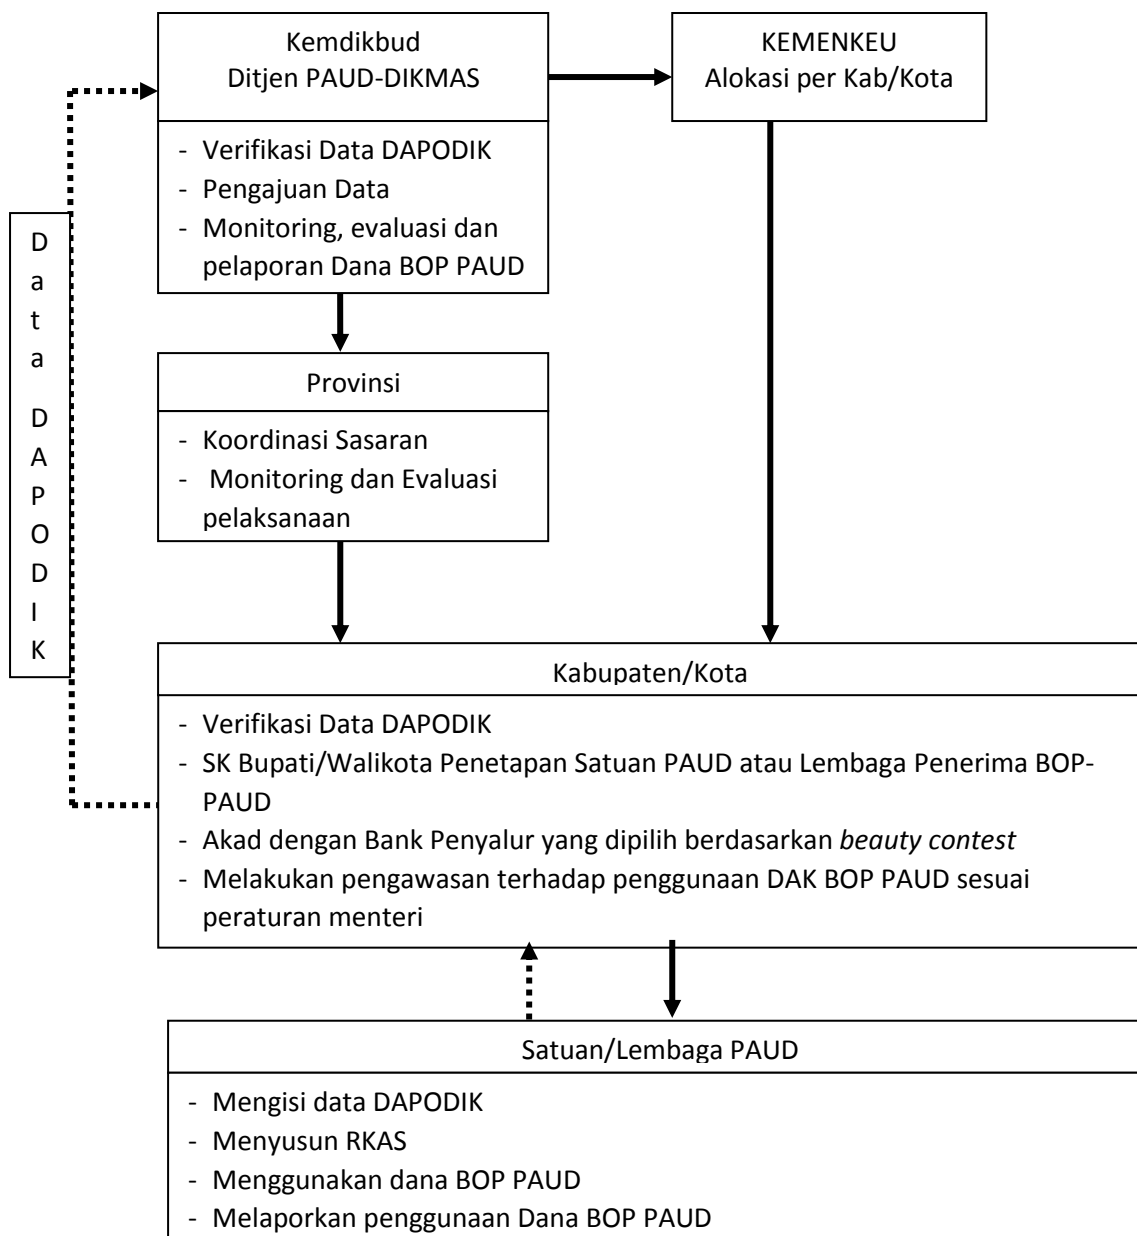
Kemdikbud
Ditjen PAUD-DIKMAS

- Verifikasi Data DAPODIK
- Pengajuan Data
- Monitoring, evaluasi dan pelaporan Dana BOP PAUD

KEMENKEU
Alokasi per Kab/Kota

D a t a D A P O D I K

Provinsi

- Koordinasi Sasaran
- Monitoring dan Evaluasi pelaksanaan

Kabupaten/Kota

- Verifikasi Data DAPODIK
- SK Bupati/Walikota Penetapan Satuan PAUD atau Lembaga Penerima BOP-PAUD
- Akad dengan Bank Penyalur yang dipilih berdasarkan *beauty contest*
- Melakukan pengawasan terhadap penggunaan DAK BOP PAUD sesuai peraturan menteri

Satuan/Lembaga PAUD

- Mengisi data DAPODIK
- Menyusun RKAS
- Menggunakan dana BOP PAUD
- Melaporkan penggunaan Dana BOP PAUD